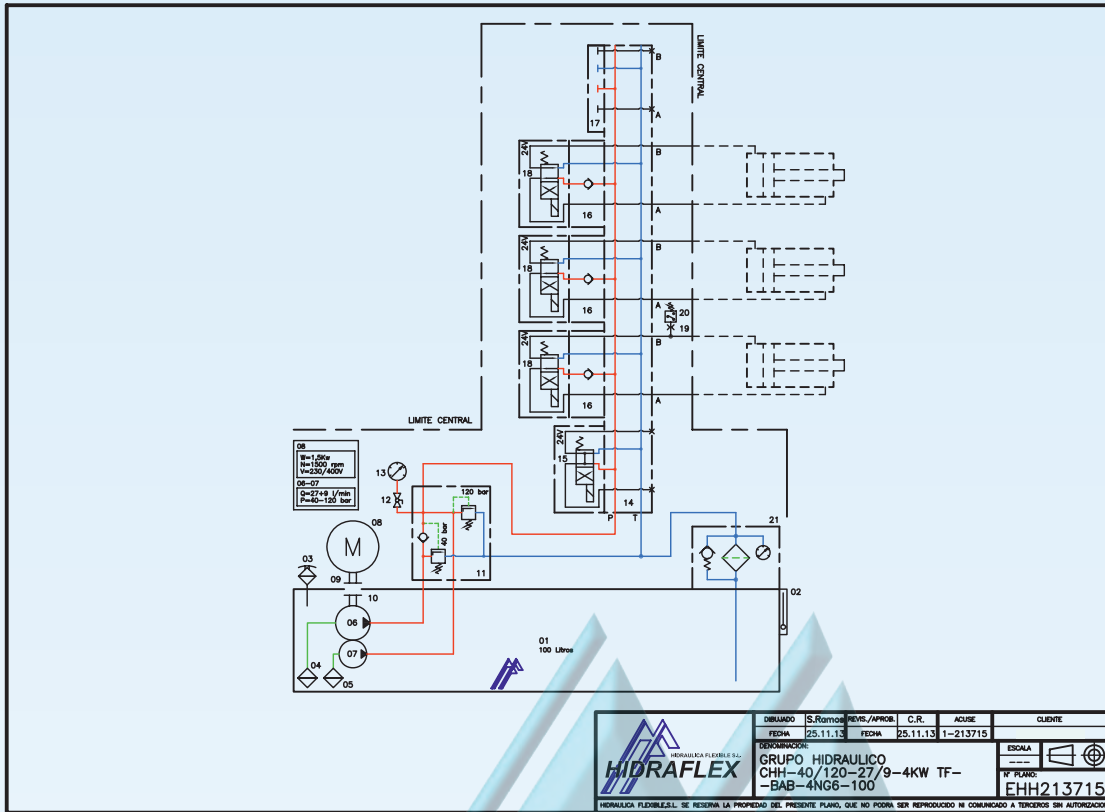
LIMITE CENTRAL

B
A
17

24V
18
16
B
A

24V
18
16
B
A
20
19

24V
18
16
B
A

LIMITE CENTRAL

08
W=1,5Kw
N=1500 rpm
V=230/400V
06-07
Q=27+9 l/min
P=40-120 bar

13
12
120 bar
40 bar
11

24V
15
14
P T

21

08
M
03
09
10
02
06
07
04
05
01
100 Litros

HIDRAULICA FLEXIBLE S.L.
HIDRAFLEX

| DIBUJADO | S.Ramos | REVIS./APROB. | C.R. | ACUSE | CLIENTE |
|---|---|---|---|---|---|
| FECHA | 25.11.13 | FECHA | 25.11.13 | 1-213715 | |

DENOMINACION:
GRUPO HIDRAULICO
CHH-40/120-27/9-4KW TF-
-BAB-4NG6-100

ESCALA
---
Nº PLANO:
EHH213715

HIDRAULICA FLEXIBLE,S.L. SE RESERVA LA PROPIEDAD DEL PRESENTE PLANO, QUE NO PODRA SER REPRODUCIDO NI COMUNICADO A TERCEROS SIN AUTORIZACION